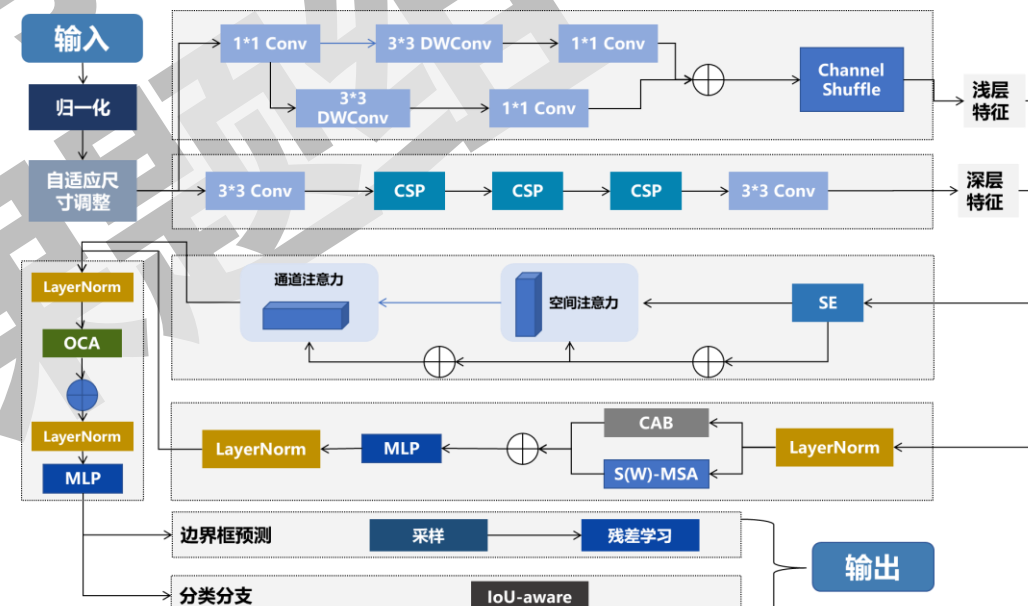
输入

归一化

自适应尺寸调整

1*1 Conv

3*3 DWConv

1*1 Conv

3*3 DWConv

1*1 Conv

Channel Shuffle

浅层特征

3*3 Conv

CSP

CSP

CSP

3*3 Conv

深层特征

LayerNorm

OCA

LayerNorm

MLP

通道注意力

空间注意力

SE

CAB

LayerNorm

MLP

LayerNorm

S(W)-MSA

边界框预测

采样

残差学习

输出

分类分支

IoU-aware